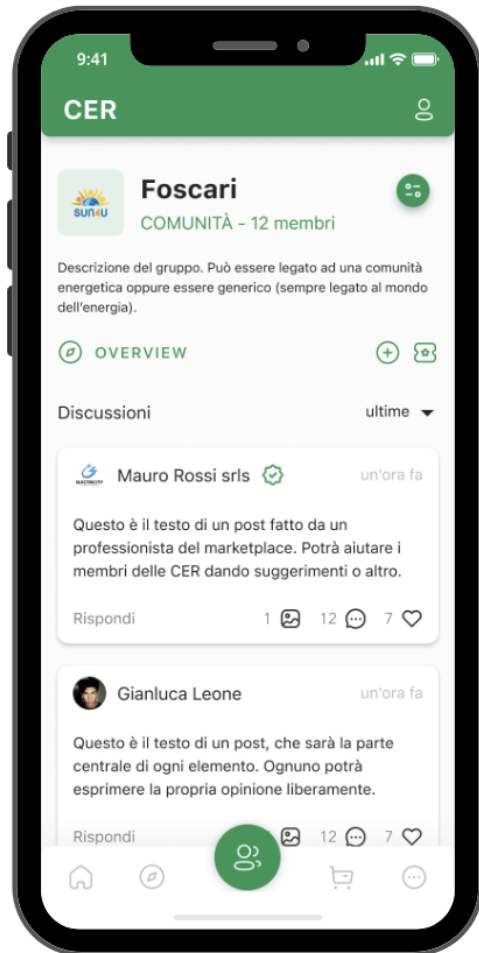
9:41

CER

SUN4U

Foscari

COMUNITÀ - 12 membri

Descrizione del gruppo. Può essere legato ad una comunità energetica oppure essere generico (sempre legato al mondo dell'energia).

OVERVIEW

Discussioni

ultime

ELECTRICITY

Mauro Rossi srls

un'ora fa

Questo è il testo di un post fatto da un professionista del marketplace. Potrà aiutare i membri delle CER dando suggerimenti o altro.

Rispondi

1

12

7

Gianluca Leone

un'ora fa

Questo è il testo di un post, che sarà la parte centrale di ogni elemento. Ognuno potrà esprimere la propria opinione liberamente.

Rispondi

12

7